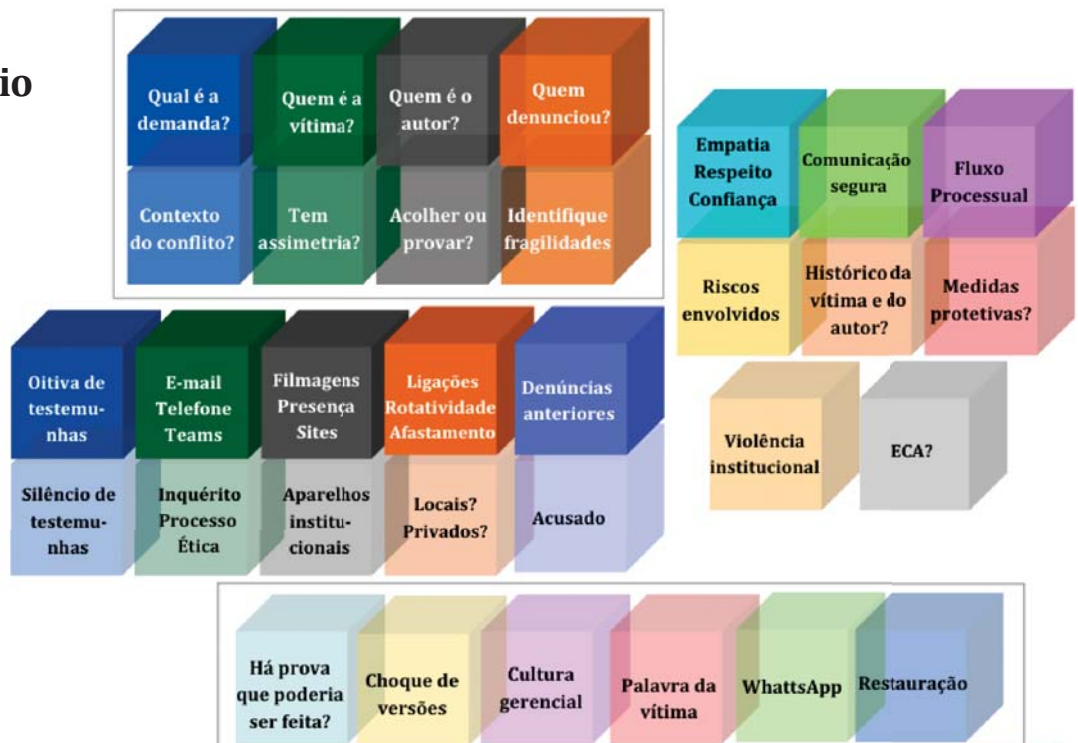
io

Qual é a demanda?

Quem é a vítima?

Quem é o autor?

Quem denunciou?

Contexto do conflito?

Tem assimetria?

Acolher ou provar?

Identifique fragilidades

Empatia Respeito Confiança

Comunicação segura

Fluxo Processual

Riscos envolvidos

Histórico da vítima e do autor?

Medidas protetivas?

Violência institucional

ECA?

Oitiva de testemunhas

E-mail Telefone Teams

Filmagens Presença Sites

Ligações Rotatividade Afastamento

Denúncias anteriores

Silêncio de testemunhas

Inquérito Processo Ética

Aparelhos institucionais

Locais? Privados?

Acusado

Há prova que poderia ser feita?

Choque de versões

Cultura gerencial

Palavra da vítima

WhattsApp

Restauração